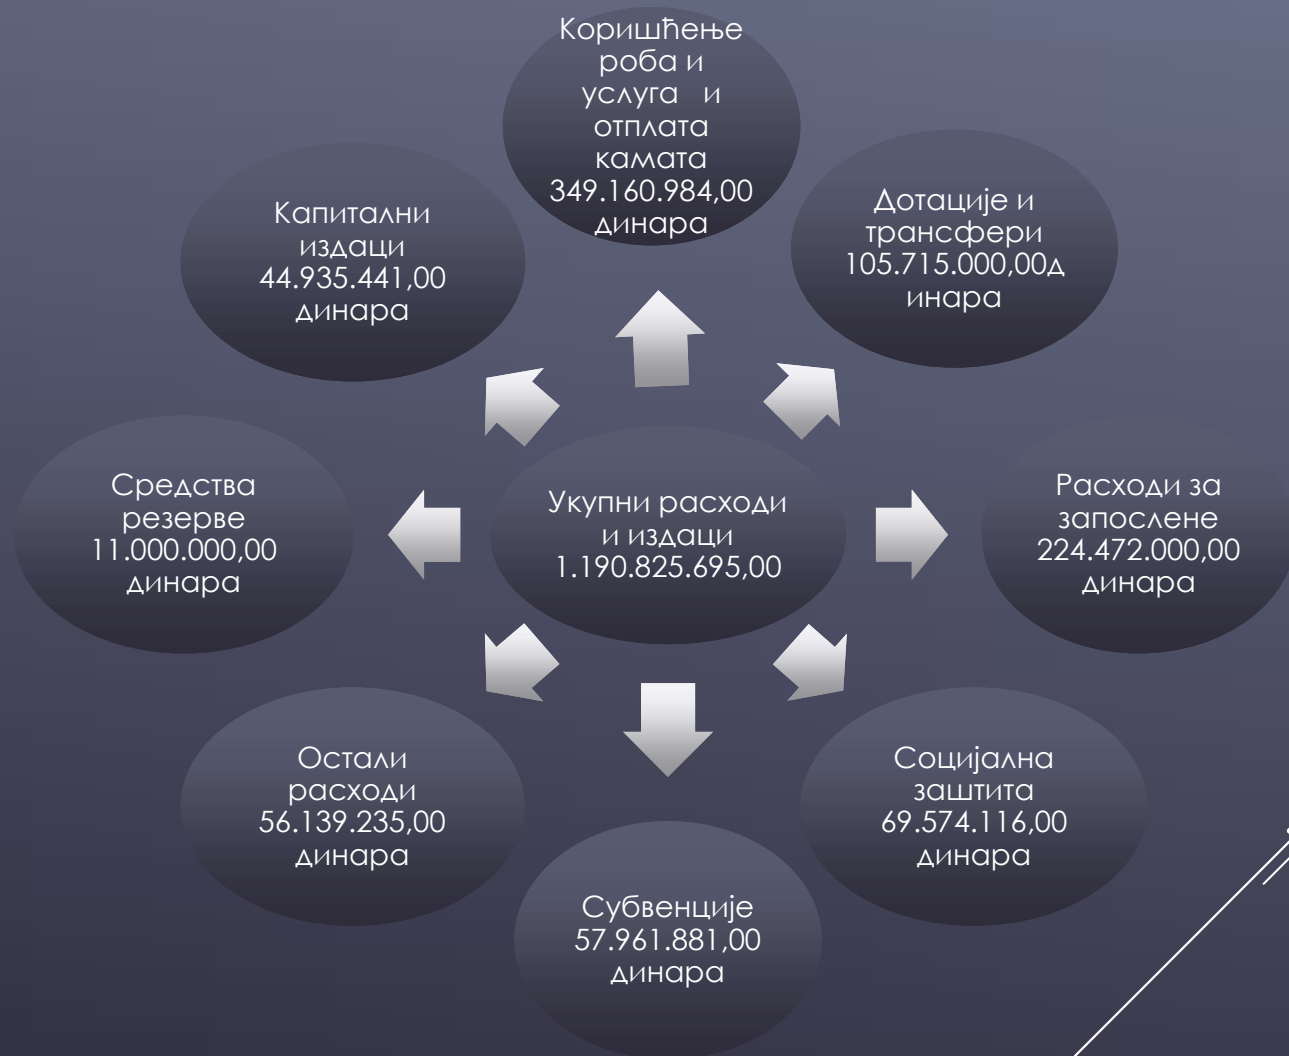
Коришћење роба и услуга и отплата камата 349.160.984,00 динара

Капитални издаци 44.935.441,00 динара

Дотације и трансфери 105.715.000,00д инара

Средства резерве 11.000.000,00 динара

Укупни расходи и издаци 1.190.825.695,00

Расходи за запослене 224.472.000,00 динара

Остали расходи 56.139.235,00 динара

Социјална заштита 69.574.116,00 динара

Субвенције 57.961.881,00 динара